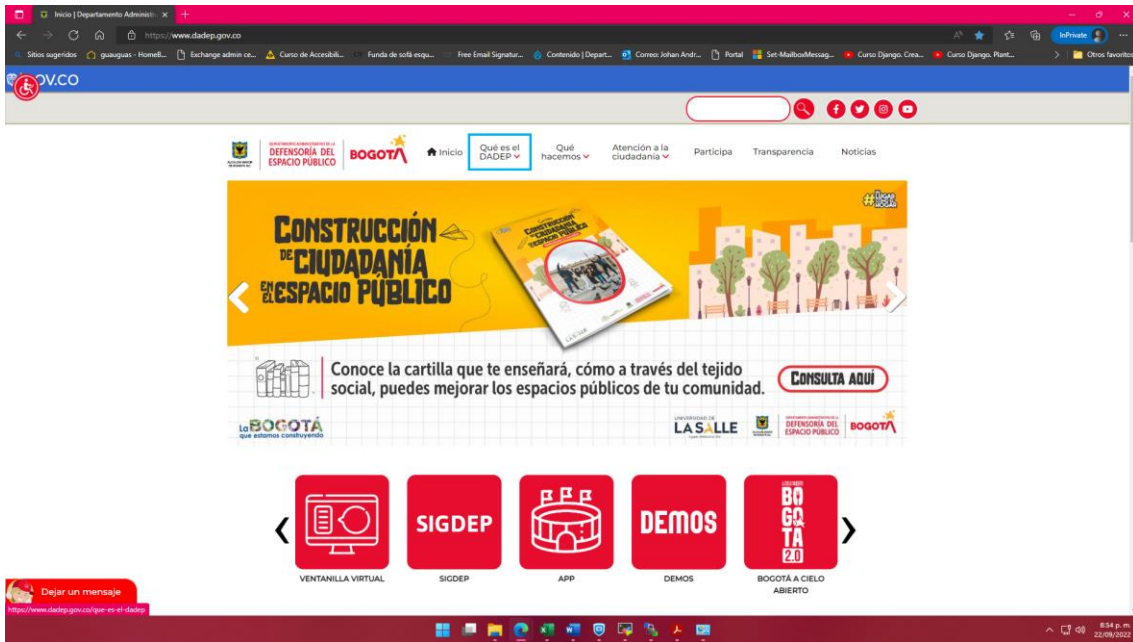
Inicio | Departamento Administr... ×

https://www.dadep.gov.co

InPrivate

Sitios sugeridos | guauguas - HomeB... | Exchange admin ce... | Curso de Accesibili... | Funda de sofá esqu... | Free Email Signatur... | Contenido | Depart... | Correo: Johan Andr... | Portal | Set-MailboxMessag... | Curso Django. Crea... | Curso Django. Plant... | Otros favoritos

GOV.CO

DEPARTAMENTO ADMINISTRATIVO DE LA DEFENSORÍA DEL ESPACIO PÚBLICO | BOGOTÁ

Inicio | Qué es el DADEP | Qué hacemos | Atención a la ciudadanía | Participa | Transparencia | Noticias

CONSTRUCCIÓN DE CIUDADANÍA EN EL ESPACIO PÚBLICO

#BogotáLimpia

Conoce la cartilla que te enseñará, cómo a través del tejido social, puedes mejorar los espacios públicos de tu comunidad.

CONSULTA AQUÍ

La BOGOTÁ que estamos construyendo

UNIVERSIDAD DE LA SALLE

DEPARTAMENTO ADMINISTRATIVO DE LA DEFENSORÍA DEL ESPACIO PÚBLICO | BOGOTÁ

SIGDEP

DEMOS

BOGOTÁ 2.0

VENTANILLA VIRTUAL | SIGDEP | APP | DEMOS | BOGOTÁ A CIELO ABIERTO

Dejar un mensaje

https://www.dadep.gov.co/que-es-el-dadep

8:54 p. m.
22/09/2022